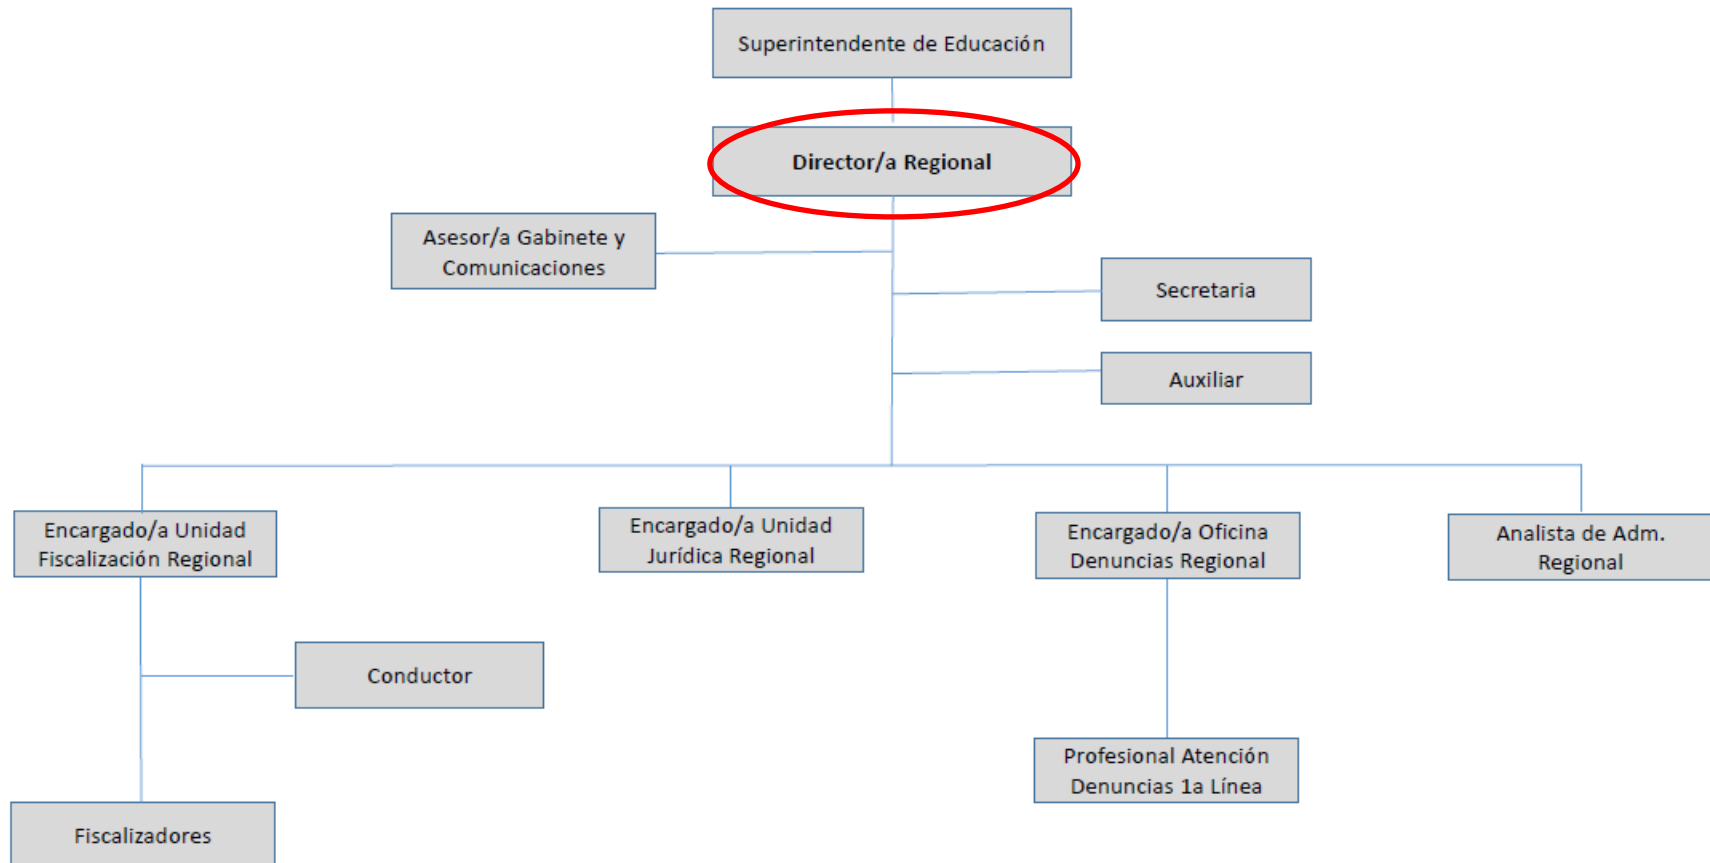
Superintendente de Educación

Director/a Regional

Asesor/a Gabinete y Comunicaciones

Secretaria

Auxiliar

Encargado/a Unidad Fiscalización Regional

Encargado/a Unidad Jurídica Regional

Encargado/a Oficina Denuncias Regional

Analista de Adm. Regional

Conductor

Profesional Atención Denuncias 1a Línea

Fiscalizadores